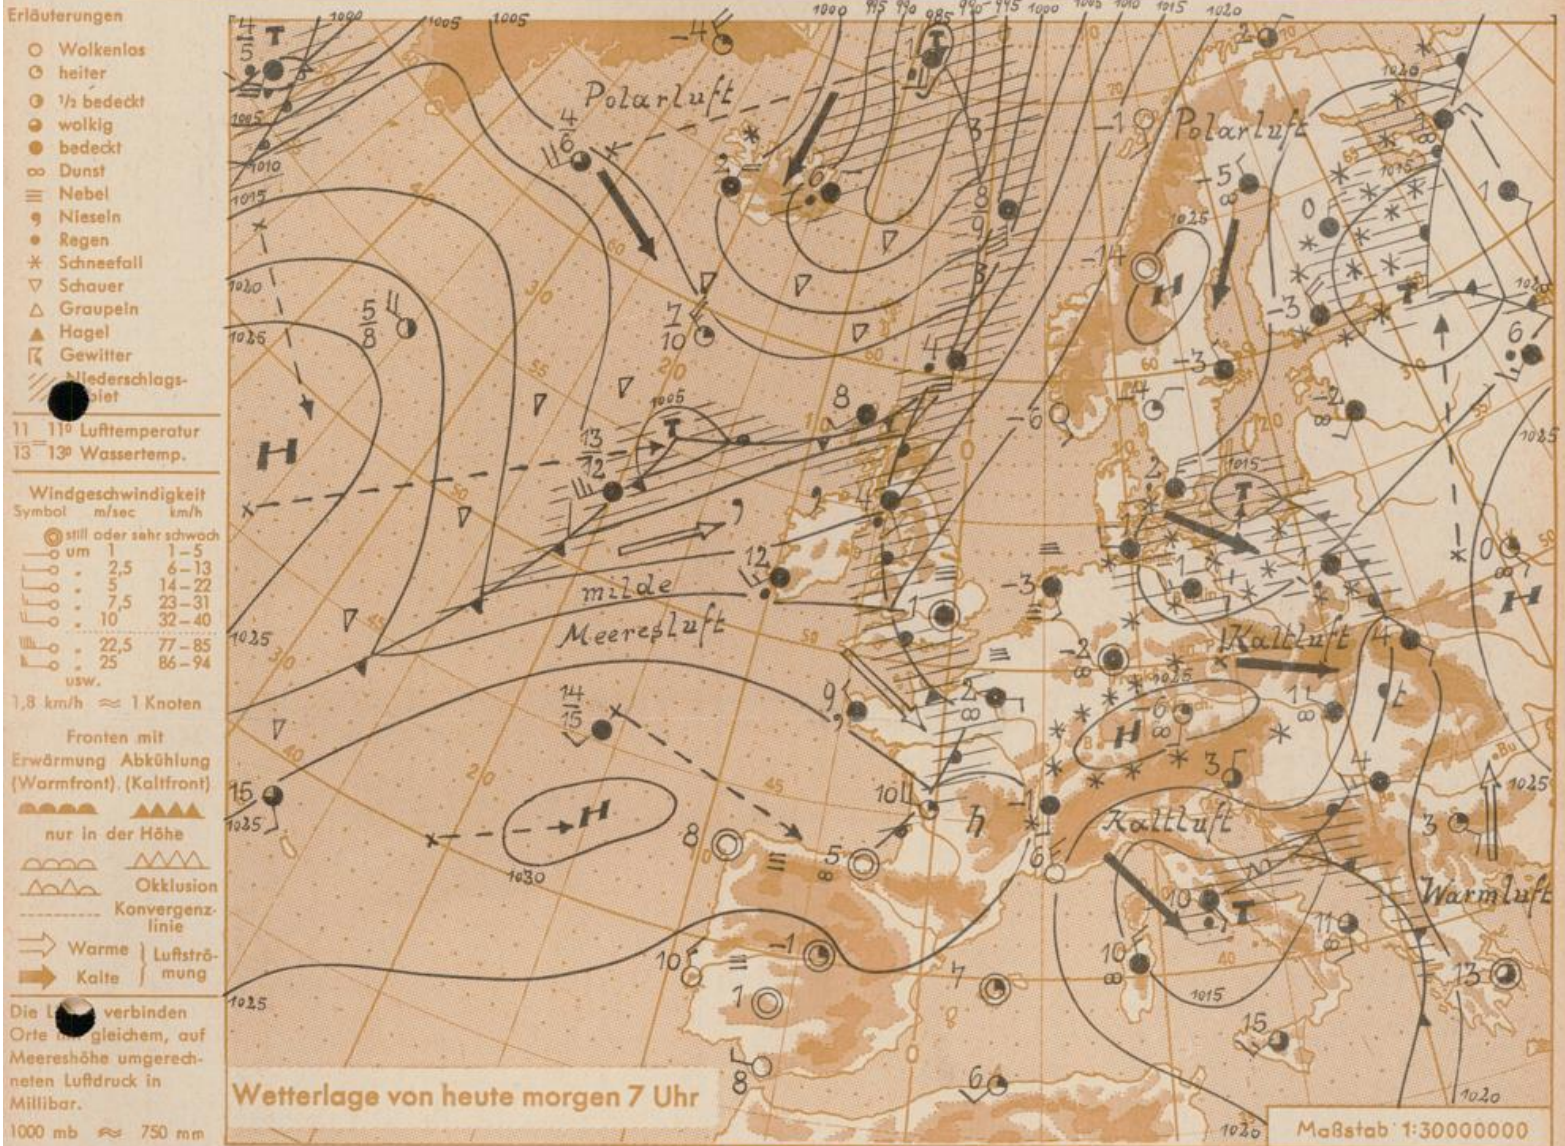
Erläuterungen
Wolkenlos
heiter
½ bedeckt
wolkig
bedeckt
Dunst
Nebel
Nieseln
Regen
Schneefall
Schauer
Graupeln
Hagel
Gewitter
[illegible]iederschlags-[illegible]biet

11 11° Lufttemperatur
13 13° Wassertemp.

Windgeschwindigkeit
| Symbol | m/sec | km/h |
|---|---|---|
| | still oder sehr schwach | |
| | um 1 | 1–5 |
| | 2,5 | 6–13 |
| | 5 | 14–22 |
| | 7,5 | 23–31 |
| | 10 | 32–40 |
| | 22,5 | 77–85 |
| | 25 | 86–94 |
| | usw. | |

1,8 km/h ≈ 1 Knoten

Fronten mit Erwärmung (Warmfront). Abkühlung (Kaltfront)
nur in der Höhe
Okklusion
Konvergenzlinie
Warme Kalte Luftströmung

Die L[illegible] verbinden Orte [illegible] gleichem, auf Meereshöhe umgerechneten Luftdruck in Millibar.
1000 mb ≈ 750 mm

Polarluft
Polarluft
milde Meeresluft
Kaltluft
Kaltluft
Warmluft
H
H
H
H
H
T
T
T
T
T
1000 1005 1005 1000 995 990 985 990 995 1000 1005 1010 1015 1020
1005 1010 1015 1020 1025 1025 1025 1030 1025 1005 1025 1015 1025 1020 1025 1015 1020 1020
60 55 50 45 40 30 20 10 0 10 20 30 65 60 55 50 45
Wetterlage von heute morgen 7 Uhr
Maßstab 1:30000000